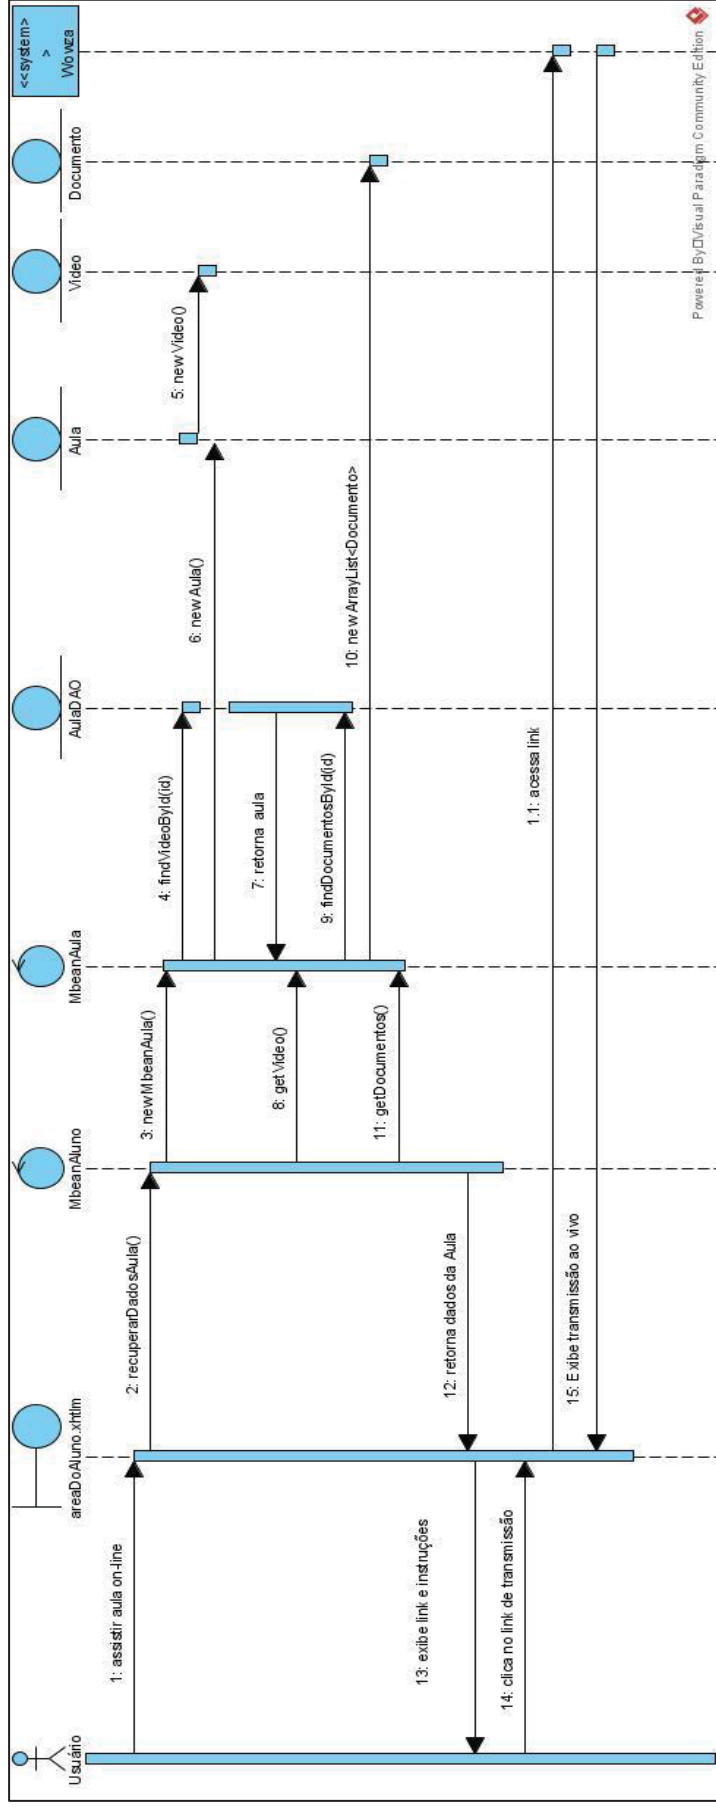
<<system>>
Wowza

Documento

Video

Aula

AulaDAO

MbeanAula

MbeanAluno

areaDoAluno.xhtml

Usuário

1: assistir aula on-line

2: recuperarDadosAula()

3: newMbeanAula()

4: findVideoById(id)

5: newVideo()

6: newAula()

7: retorna aula

8: getVideo()

9: findDocumentosById(id)

10: newArrayList<Documento>

11: getDocumentos()

12: retorna dados da Aula

13: exibe link e instruções

14: clica no link de transmissão

1.1: acessa link

15: Exibe transmissão ao vivo

Powered By Visual Paradigm Community Edition